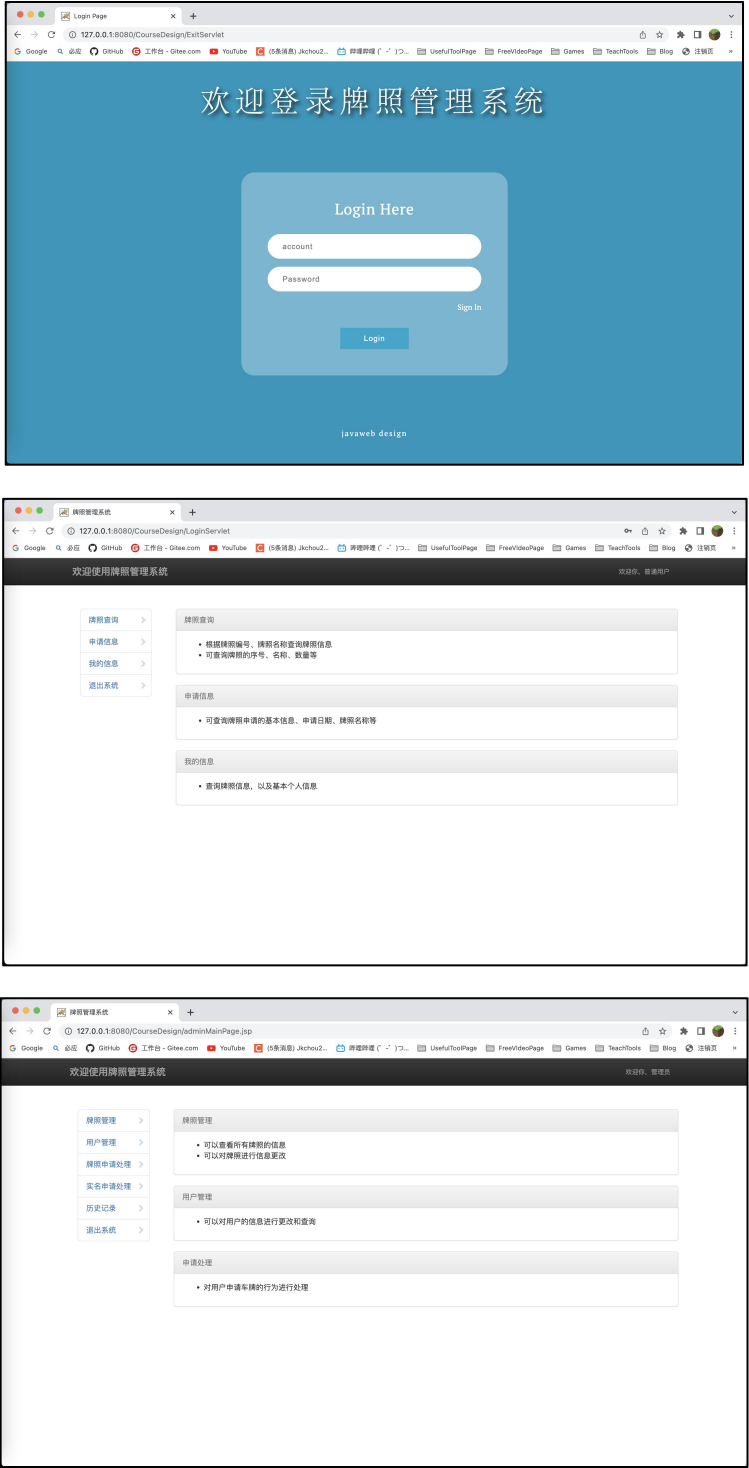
Login Page

127.0.0.1:8080/CourseDesign/ExitServlet

Google 必应 GitHub 工作台 - Gitee.com YouTube (5条消息) Jkchou2... 哔哩哔哩 (゜-゜)つ... UsefulToolPage FreeVideoPage Games TeachTools Blog 注销页

欢迎登录牌照管理系统

Login Here

account

Password

Sign In

Login

javaweb design

牌照管理系统

127.0.0.1:8080/CourseDesign/LoginServlet

Google 必应 GitHub 工作台 - Gitee.com YouTube (5条消息) Jkchou2... 哔哩哔哩 (゜-゜)つ... UsefulToolPage FreeVideoPage Games TeachTools Blog 注销页

欢迎使用牌照管理系统

欢迎你、普通用户

牌照查询

申请信息

我的信息

退出系统

牌照查询

• 根据牌照编号、牌照名称查询牌照信息
• 可查询牌照的序号、名称、数量等

申请信息

• 可查询牌照申请的基本信息、申请日期、牌照名称等

我的信息

• 查询牌照信息，以及基本个人信息

牌照管理系统

127.0.0.1:8080/CourseDesign/adminMainPage.jsp

Google 必应 GitHub 工作台 - Gitee.com YouTube (5条消息) Jkchou2... 哔哩哔哩 (゜-゜)つ... UsefulToolPage FreeVideoPage Games TeachTools Blog 注销页

欢迎使用牌照管理系统

欢迎你、管理员

牌照管理

用户管理

牌照申请处理

实名申请处理

历史记录

退出系统

牌照管理

• 可以查看所有牌照的信息
• 可以对牌照进行信息更改

用户管理

• 可以对用户的信息进行更改和查询

申请处理

• 对用户申请车牌的行为进行处理